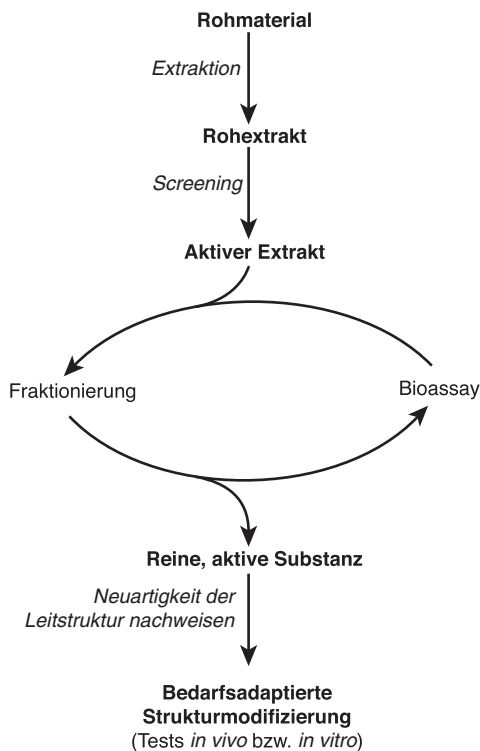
Rohmaterial

Extraktion

Rohextrakt

Screening

Aktiver Extrakt

Fraktionierung

Bioassay

Reine, aktive Substanz

Neuartigkeit der Leitstruktur nachweisen

Bedarfsadaptierte Strukturmodifizierung
(Tests in vivo bzw. in vitro)